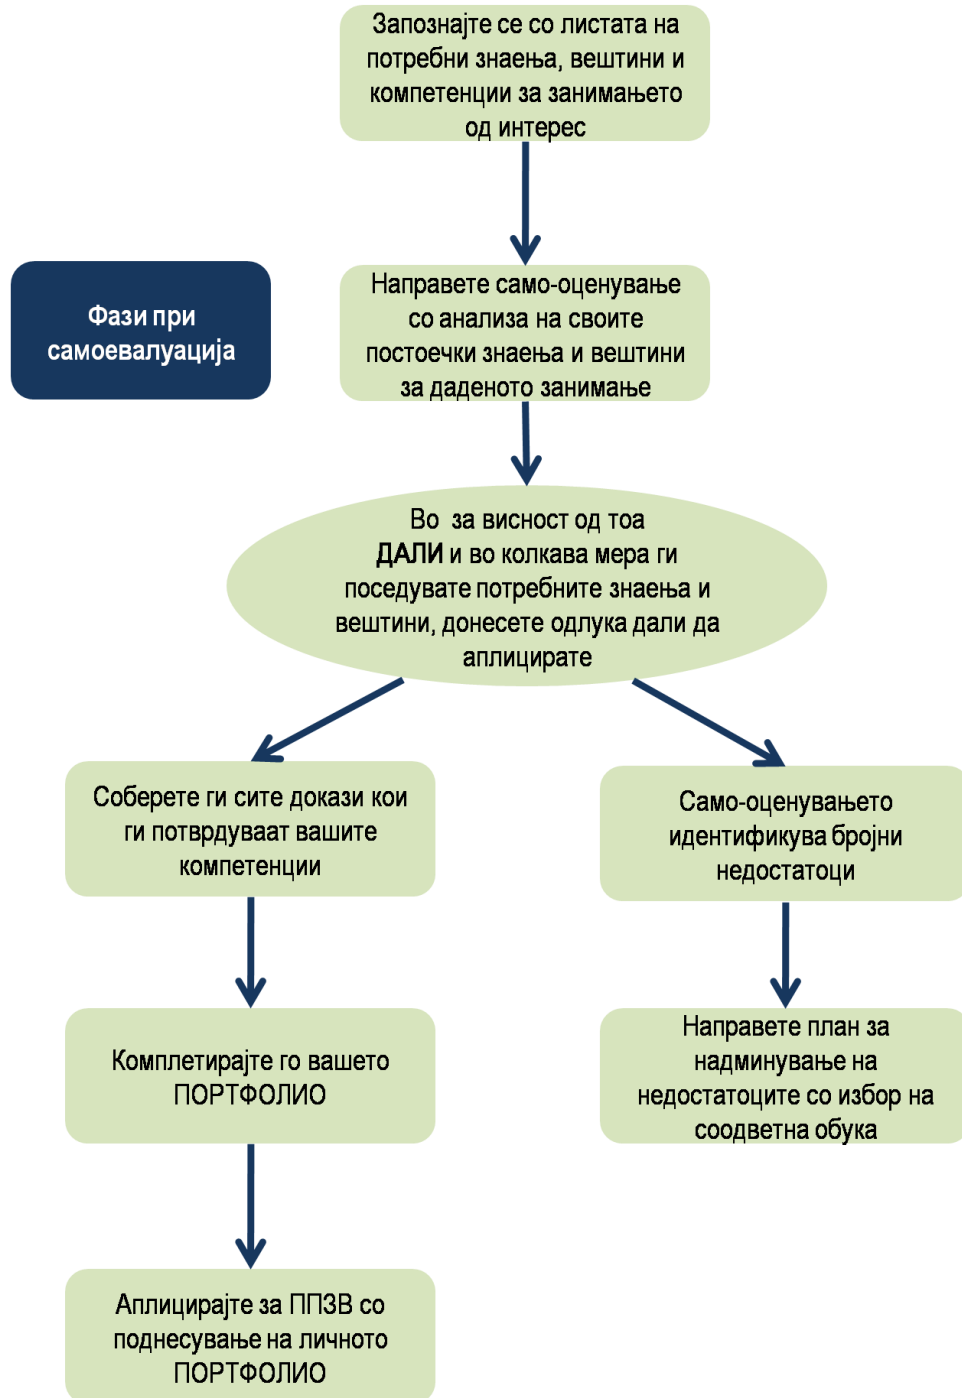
Запознајте се со листата на потребни знаења, вештини и компетенции за занимањето од интерес

Фази при самоевалуација

Направете само-оценување со анализа на своите постоечки знаења и вештини за даденото занимање

Во за висност од тоа **ДАЛИ** и во колкава мера ги поседувате потребните знаења и вештини, донесете одлука дали да аплицирате

Соберете ги сите докази кои ги потврдуваат вашите компетенции

Само-оценувањето идентификува бројни недостатоци

Комплетирајте го вашето ПОРТФОЛИО

Направете план за надминување на недостатоците со избор на соодветна обука

Аплицирајте за ППЗВ со поднесување на личното ПОРТФОЛИО